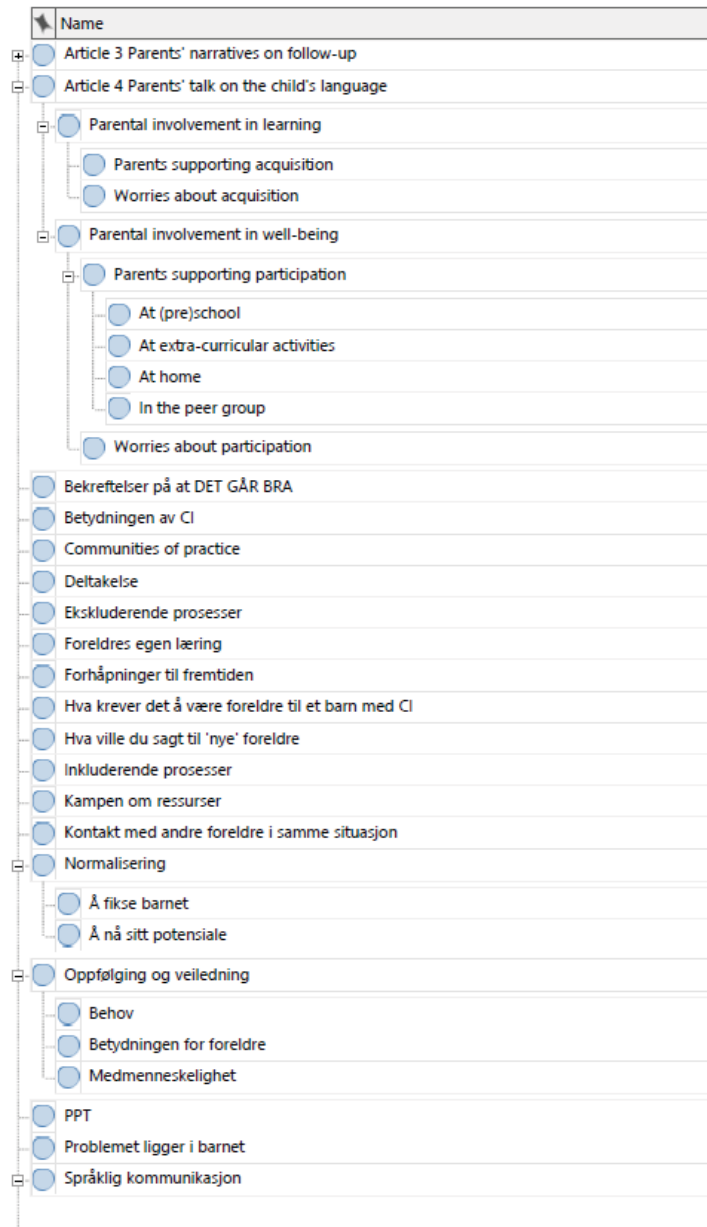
Name
Article 3 Parents' narratives on follow-up
Article 4 Parents' talk on the child's language
Parental involvement in learning
Parents supporting acquisition
Worries about acquisition
Parental involvement in well-being
Parents supporting participation
At (pre)school
At extra-curricular activities
At home
In the peer group
Worries about participation
Bekreftelser på at DET GÅR BRA
Betydningen av CI
Communities of practice
Deltakelse
Ekskluderende prosesser
Foreldres egen læring
Forhåpninger til fremtiden
Hva krever det å være foreldre til et barn med CI
Hva ville du sagt til 'nye' foreldre
Inkluderende prosesser
Kampen om ressurser
Kontakt med andre foreldre i samme situasjon
Normalisering
Å fikse barnet
Å nå sitt potensiale
Oppfølging og veiledning
Behov
Betydningen for foreldre
Medmenneskelighet
PPT
Problemet ligger i barnet
Språklig kommunikasjon